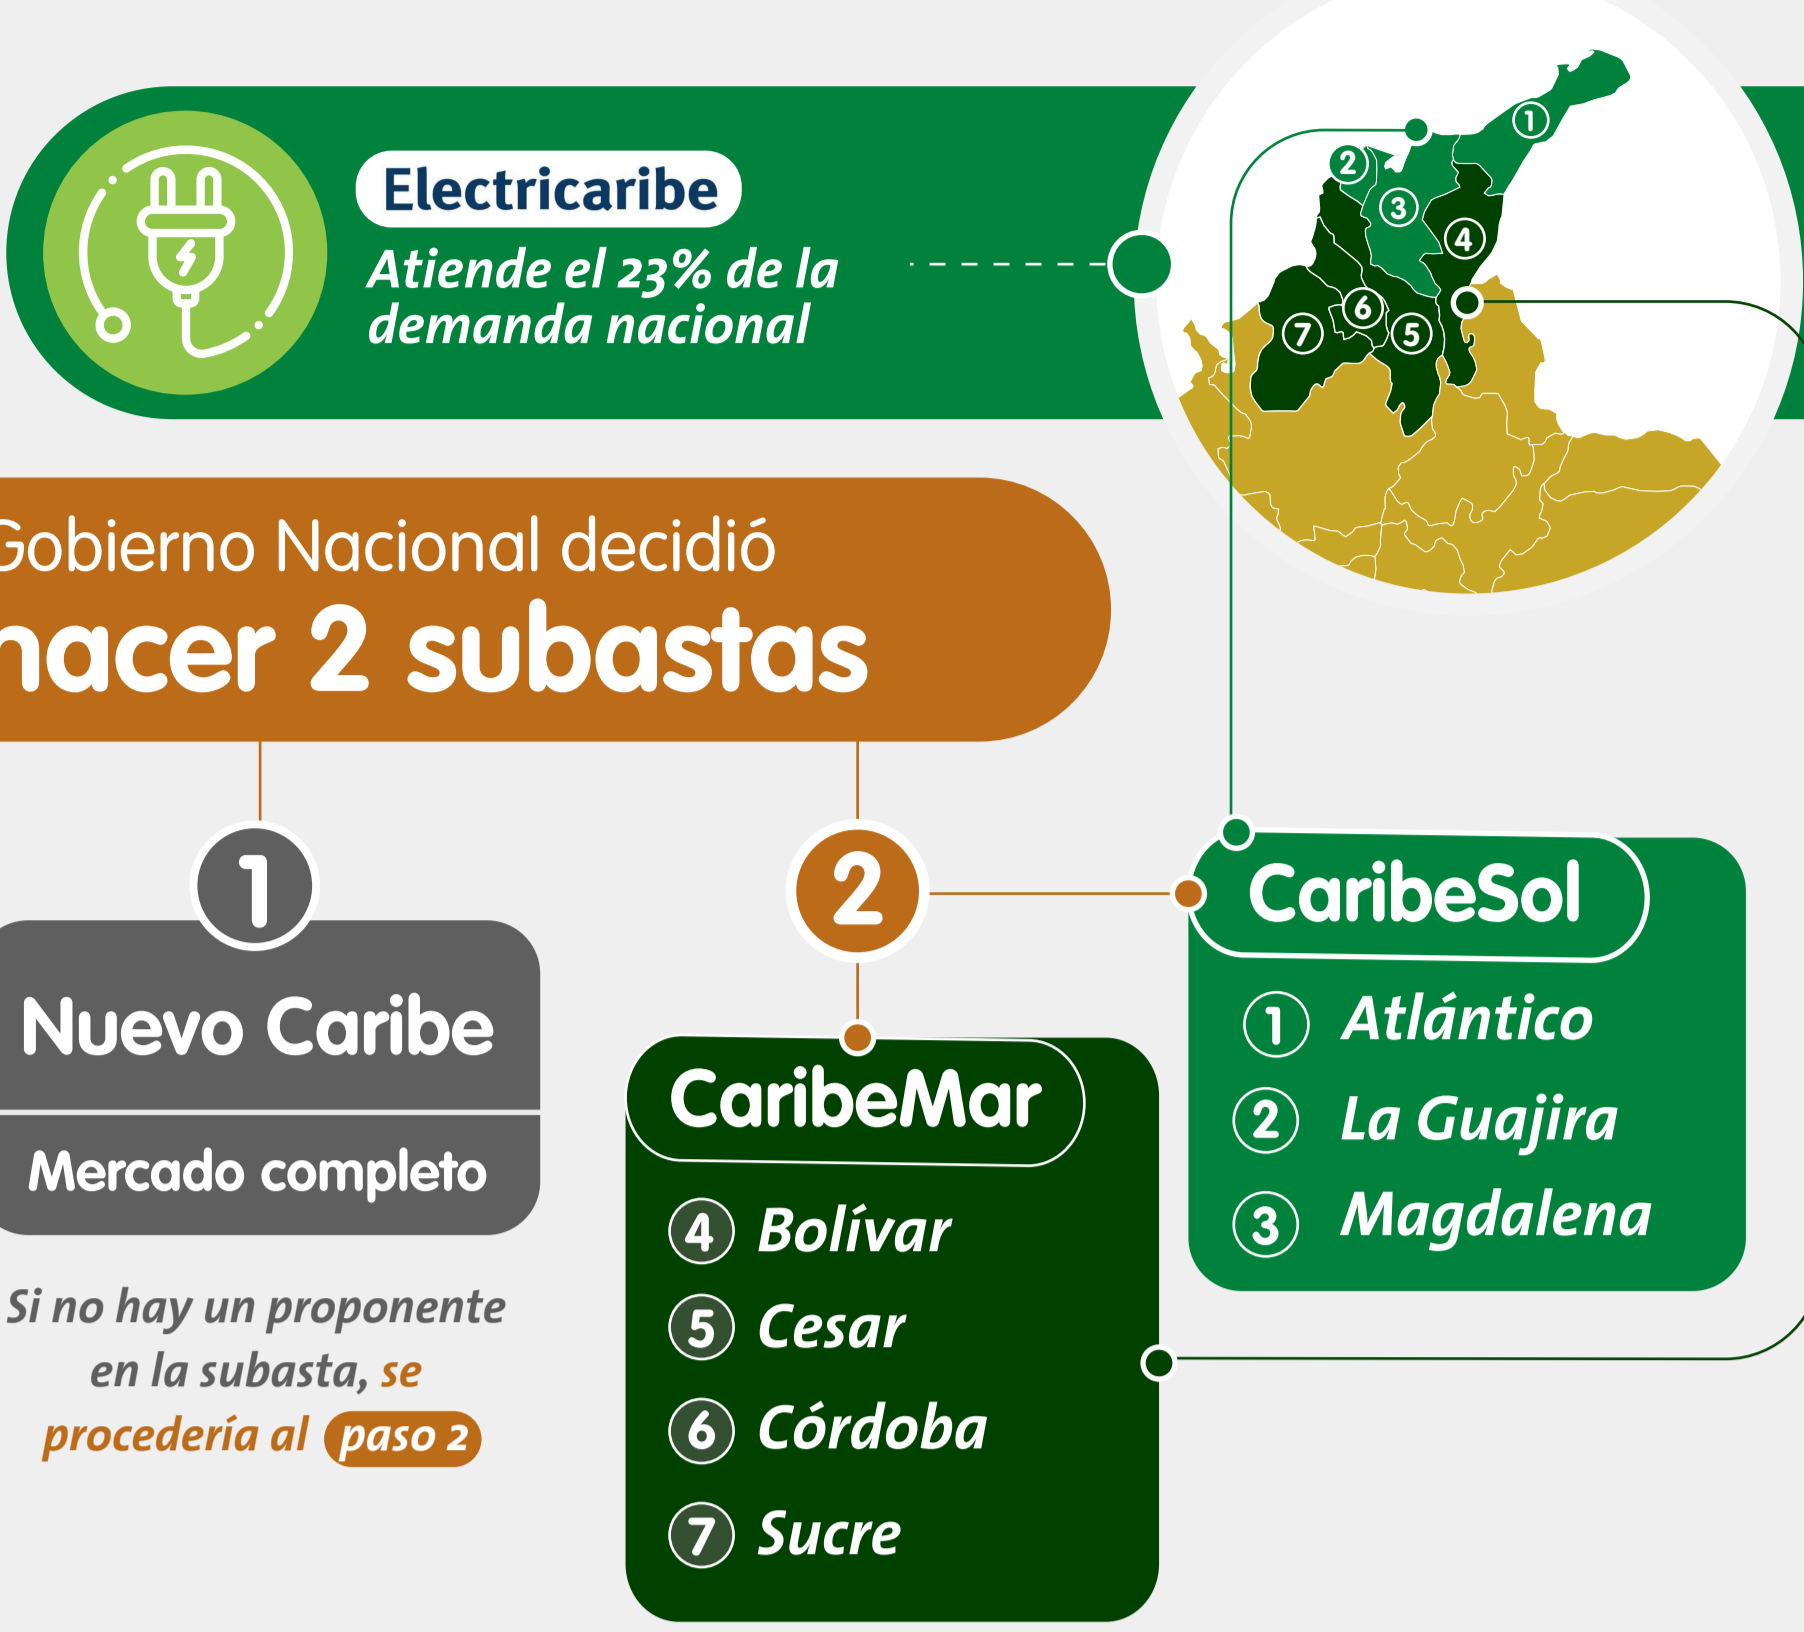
Electricaribe
Atiende el 23% de la demanda nacional

Gobierno Nacional decidió
hacer 2 subastas

1
Nuevo Caribe
Mercado completo

Si no hay un proponente en la subasta, se procedería al paso 2

2
CaribeMar
4 Bolívar
5 Cesar
6 Córdoba
7 Sucre

CaribeSol
1 Atlántico
2 La Guajira
3 Magdalena

1 2 3 4 5 6 7